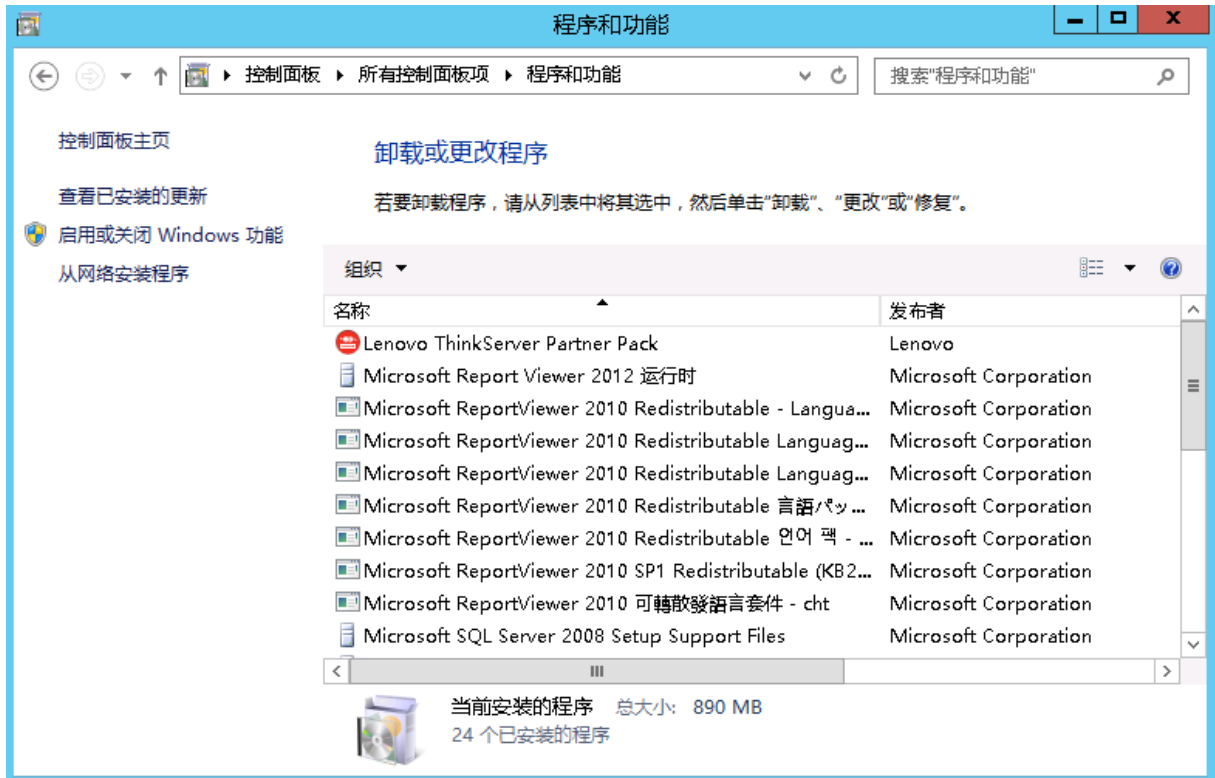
程序和功能

控制面板 ▸ 所有控制面板项 ▸ 程序和功能

搜索"程序和功能"

控制面板主页

查看已安装的更新

启用或关闭 Windows 功能

从网络安装程序

卸载或更改程序

若要卸载程序，请从列表中将其选中，然后单击"卸载"、"更改"或"修复"。

组织 ▾

| 名称 | 发布者 |
|---|---|
| Lenovo ThinkServer Partner Pack | Lenovo |
| Microsoft Report Viewer 2012 运行时 | Microsoft Corporation |
| Microsoft ReportViewer 2010 Redistributable - Langua... | Microsoft Corporation |
| Microsoft ReportViewer 2010 Redistributable Languag... | Microsoft Corporation |
| Microsoft ReportViewer 2010 Redistributable Languag... | Microsoft Corporation |
| Microsoft ReportViewer 2010 Redistributable 言語パッ... | Microsoft Corporation |
| Microsoft ReportViewer 2010 Redistributable 언어 팩 - ... | Microsoft Corporation |
| Microsoft ReportViewer 2010 SP1 Redistributable (KB2... | Microsoft Corporation |
| Microsoft ReportViewer 2010 可轉散發語言套件 - cht | Microsoft Corporation |
| Microsoft SQL Server 2008 Setup Support Files | Microsoft Corporation |

当前安装的程序 总大小: 890 MB
24 个已安装的程序